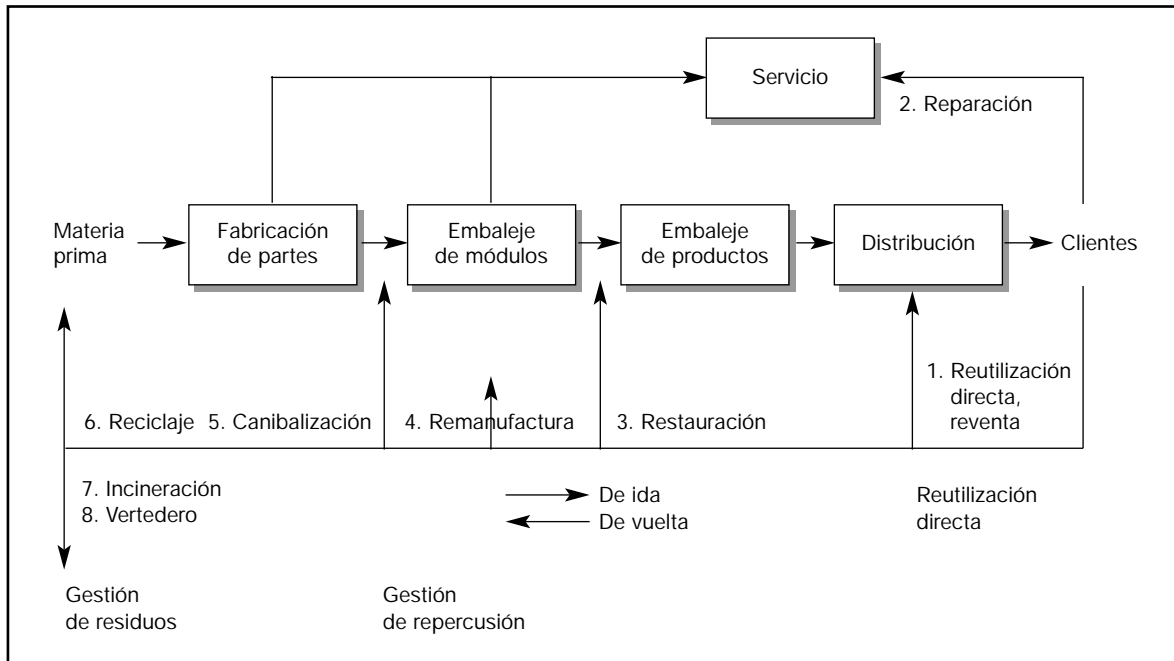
Servicio

2. Reparación

Materia prima

Fabricación de partes

Embaleje de módulos

Embaleje de productos

Distribución

Clientes

1. Reutilización directa, reventa

6. Reciclaje

5. Canibalización

4. Remanufactura

3. Restauración

7. Incineración
8. Vertedero

De ida
De vuelta

Reutilización directa

Gestión de residuos

Gestión de repercusión